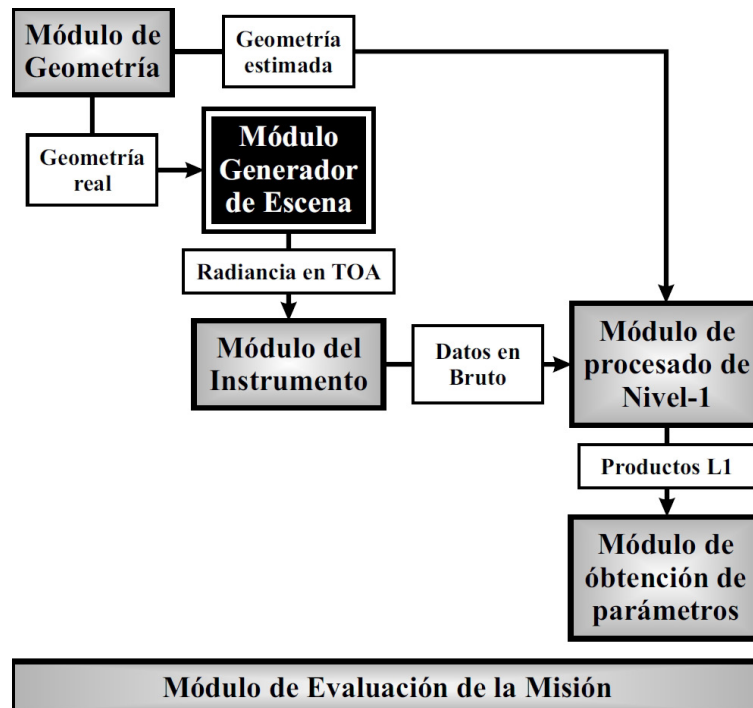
Módulo de Geometría

Geometría estimada

Geometría real

Módulo Generador de Escena

Radiancia en TOA

Módulo del Instrumento

Datos en Bruto

Módulo de procesado de Nivel-1

Productos L1

Módulo de óbtención de parámetros

Módulo de Evaluación de la Misión